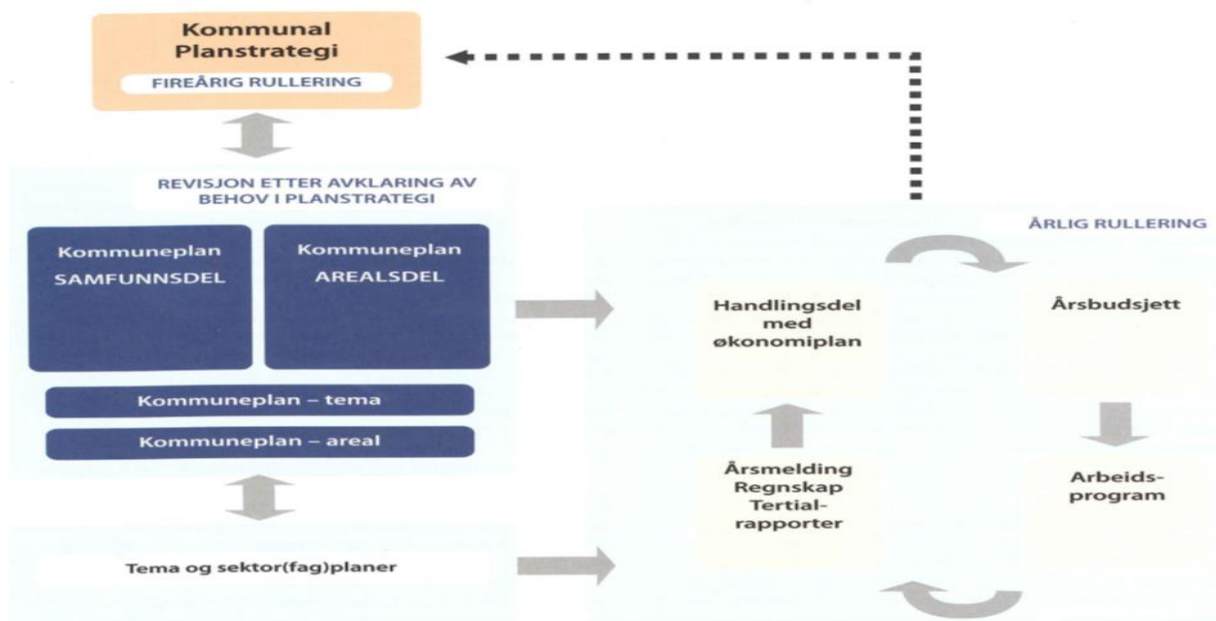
Kommunal Planstrategi

FIREÅRIG RULLERING

REVISJON ETTER AVKLARING AV BEHOV I PLANSTRATEGI

Kommuneplan SAMFUNNSDEL

Kommuneplan AREALSDEL

Kommuneplan – tema

Kommuneplan – areal

Tema og sektor(fag)planer

ÅRLIG RULLERING

Handlingsdel med økonomiplan

Årsbudsjett

Årsmelding Regnskap Tertialrapporter

Arbeidsprogram